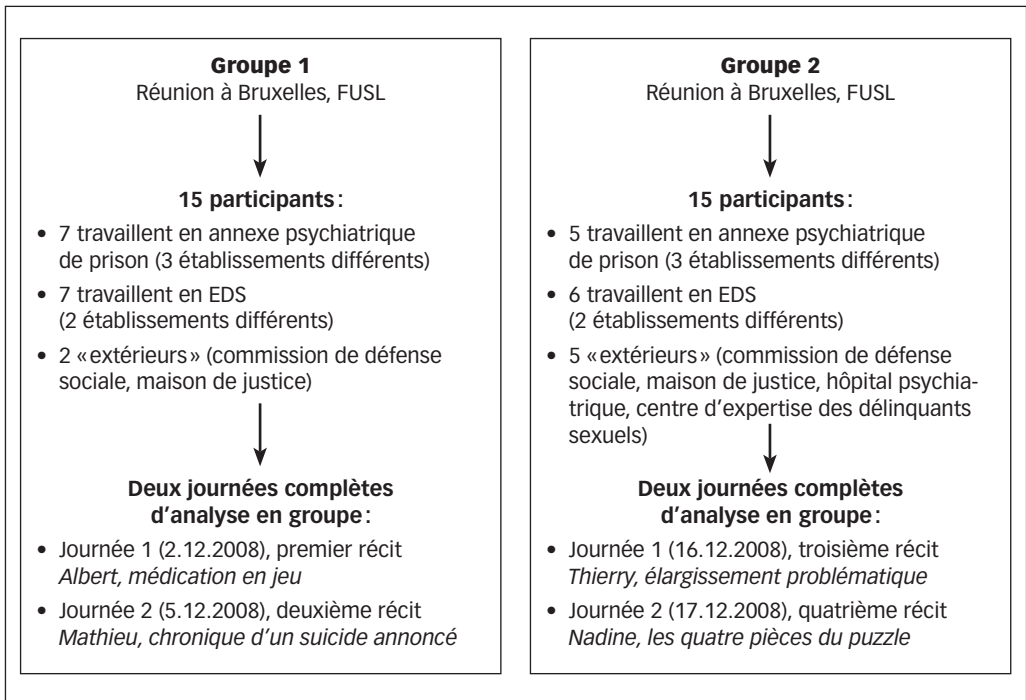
**Groupe 1**
Réunion à Bruxelles, FUSL

**15 participants**:

- 7 travaillent en annexe psychiatrique de prison (3 établissements différents)
- 7 travaillent en EDS (2 établissements différents)
- 2 «extérieurs» (commission de défense sociale, maison de justice)

**Deux journées complètes d'analyse en groupe**:

- Journée 1 (2.12.2008), premier récit *Albert, médication en jeu*
- Journée 2 (5.12.2008), deuxième récit *Mathieu, chronique d'un suicide annoncé*

**Groupe 2**
Réunion à Bruxelles, FUSL

**15 participants**:

- 5 travaillent en annexe psychiatrique de prison (3 établissements différents)
- 6 travaillent en EDS (2 établissements différents)
- 5 «extérieurs» (commission de défense sociale, maison de justice, hôpital psychiatrique, centre d'expertise des délinquants sexuels)

**Deux journées complètes d'analyse en groupe**:

- Journée 1 (16.12.2008), troisième récit *Thierry, élargissement problématique*
- Journée 2 (17.12.2008), quatrième récit *Nadine, les quatre pièces du puzzle*